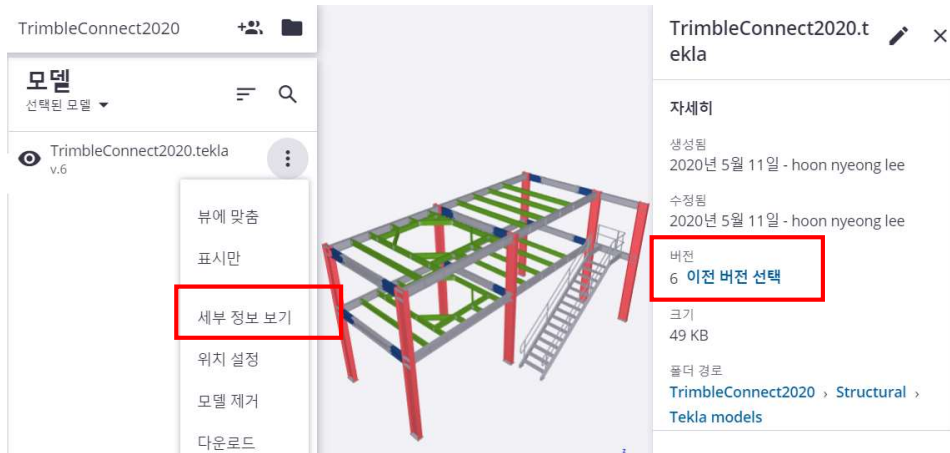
TrimbleConnect2020

모델
선택된 모델

TrimbleConnect2020.tekla
v.6

뷰에 맞춤
표시만
세부 정보 보기
위치 설정
모델 제거
다운로드

TrimbleConnect2020.tekla

자세히
생성됨
2020년 5월 11일 - hoon nyeong lee
수정됨
2020년 5월 11일 - hoon nyeong lee
버전
6 이전 버전 선택
크기
49 KB
폴더 경로
TrimbleConnect2020 › Structural › Tekla models